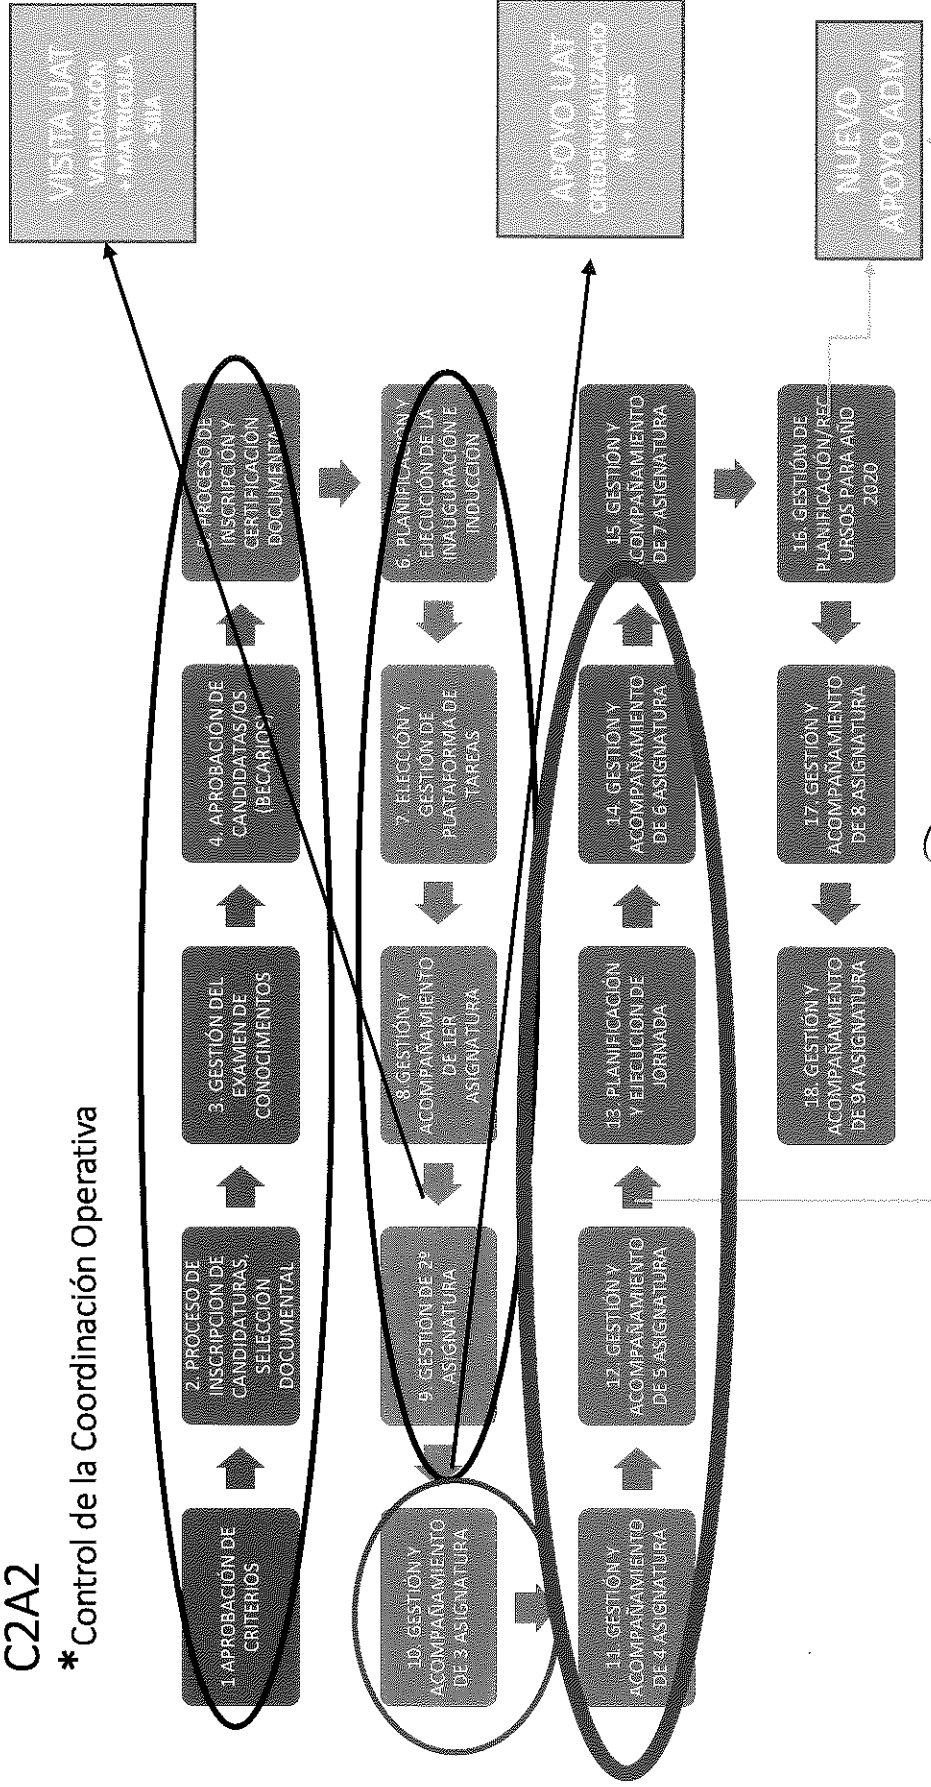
C2A2
*Control de la Coordinación Operativa

1 APROBACIÓN DE CRITERIOS

2. PROCESO DE INSCRIPCIÓN DE CANDIDATURAS, SELECCIÓN DOCUMENTAL

3. GESTIÓN DEL EXAMEN DE CONOCIMIENTOS

4. APROBACIÓN DE CANDIDATAS/OS (BECARIOS)

5. PROCESO DE INSCRIPCIÓN Y CERTIFICACIÓN DOCUMENTAL

VISITA UAT VALIDACIÓN + MATRÍCULA + SIIA

6. PLANIFICACIÓN Y EJECUCIÓN DE LA INAUGURACIÓN E INDUCCIÓN

7. ELECCIÓN Y GESTIÓN DE PLATAFORMA DE TAREAS

8. GESTIÓN Y ACOMPAÑAMIENTO DE 1ER ASIGNATURA

9. GESTIÓN DE 2ª ASIGNATURA

10. GESTIÓN Y ACOMPAÑAMIENTO DE 3 ASIGNATURA

APOYO UAT CREDENCIALIZACIÓN + IMSS

11. GESTIÓN Y ACOMPAÑAMIENTO DE 4 ASIGNATURA

12. GESTIÓN Y ACOMPAÑAMIENTO DE 5 ASIGNATURA

13. PLANIFICACIÓN Y EJECUCIÓN DE JORNADA

14. GESTIÓN Y ACOMPAÑAMIENTO DE 6 ASIGNATURA

15. GESTIÓN Y ACOMPAÑAMIENTO DE 7 ASIGNATURA

16. GESTIÓN DE PLANIFICACIÓN/RECURSOS PARA AÑO 2020

17. GESTIÓN Y ACOMPAÑAMIENTO DE 8 ASIGNATURA

18. GESTIÓN Y ACOMPAÑAMIENTO DE 9A ASIGNATURA

NUEVO APOYO ADM